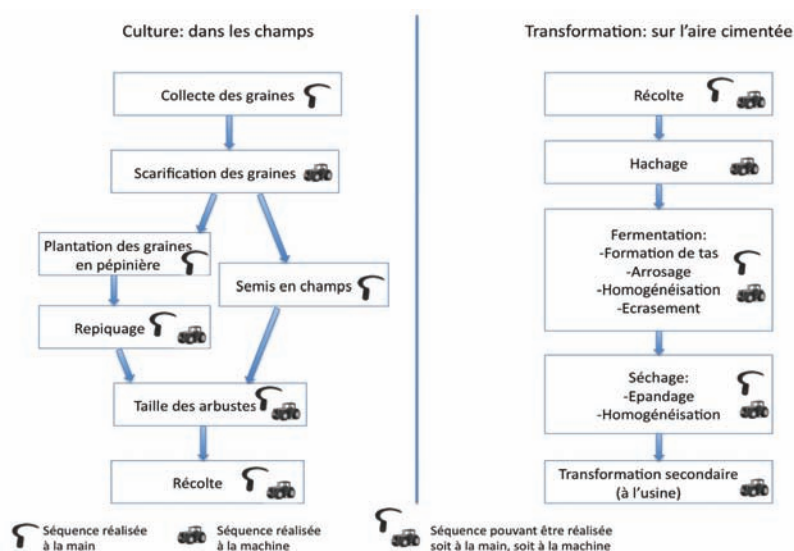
Culture: dans les champs

Collecte des graines

Scarification des graines

Plantation des graines en pépinière

Semis en champs

Repiquage

Taille des arbustes

Récolte

Transformation: sur l'aire cimentée

Récolte

Hachage

Fermentation:
-Formation de tas
-Arrosage
-Homogénéisation
-Ecrasement

Séchage:
-Epandage
-Homogénéisation

Transformation secondaire (à l'usine)

Séquence réalisée à la main

Séquence réalisée à la machine

Séquence pouvant être réalisée soit à la main, soit à la machine